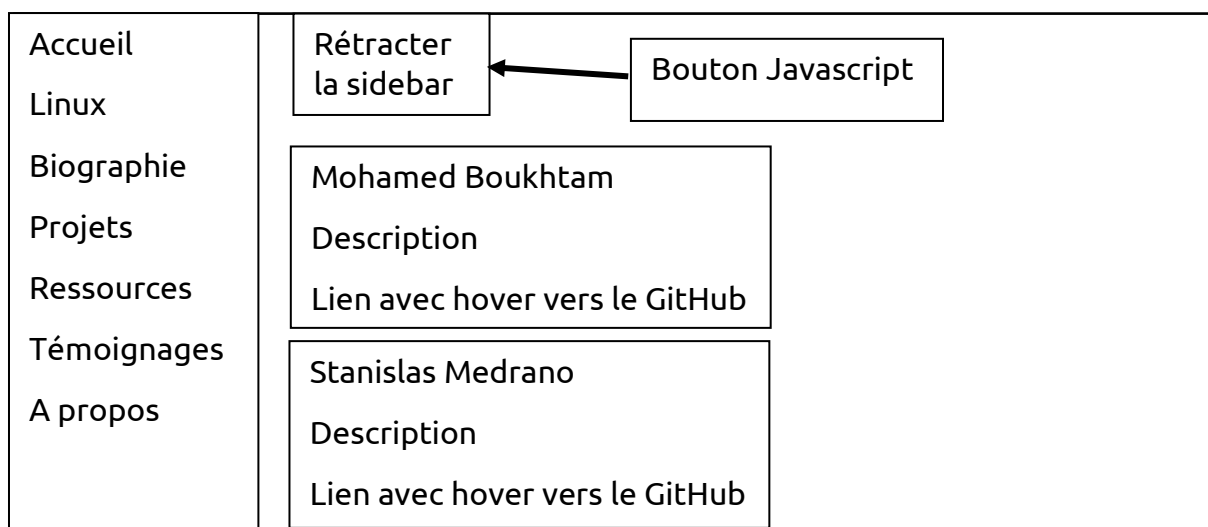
Accueil
Linux
Biographie
Projets
Ressources
Témoignages
A propos

Rétracter la sidebar

Bouton Javascript

Mohamed Boukhtam
Description
Lien avec hover vers le GitHub

Stanislas Medrano
Description
Lien avec hover vers le GitHub